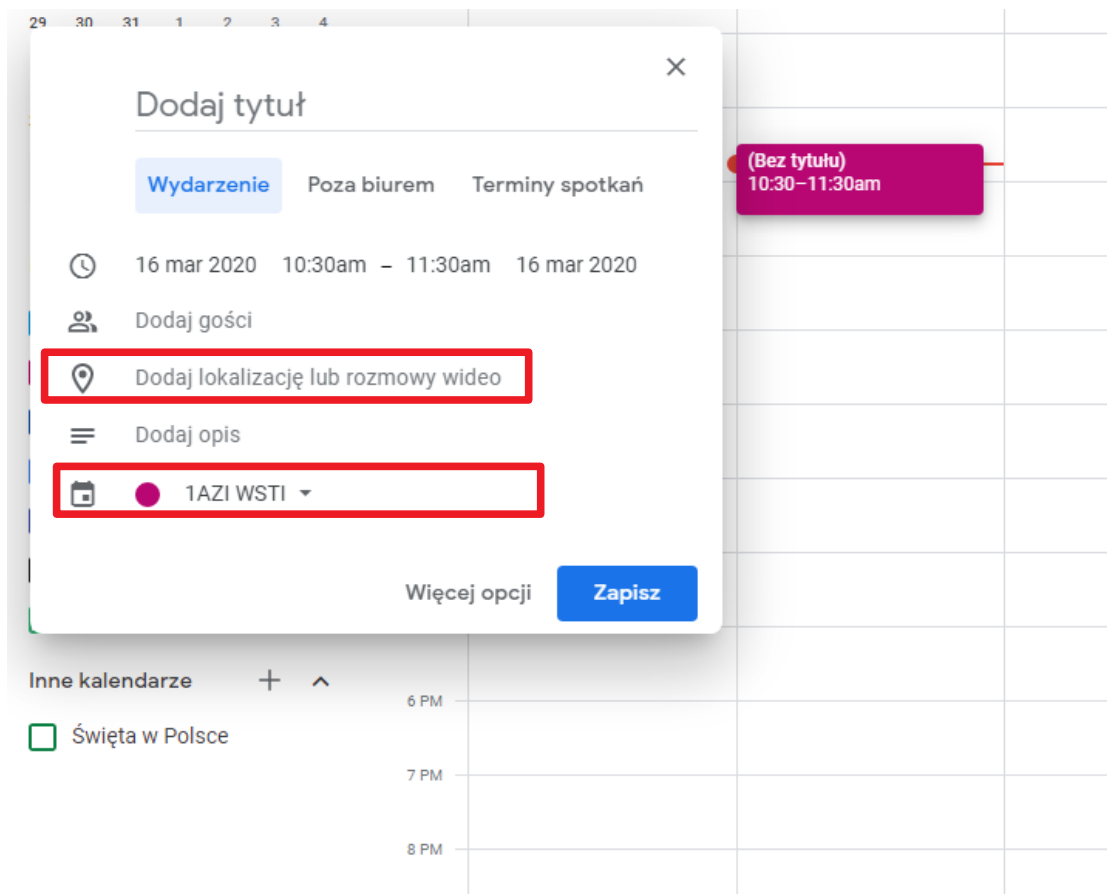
29 30 31 1 2 3 4

Dodaj tytuł

Wydarzenie Poza biurem Terminy spotkań

(Bez tytułu)
10:30–11:30am

16 mar 2020 10:30am – 11:30am 16 mar 2020

Dodaj gości

Dodaj lokalizację lub rozmowy wideo

Dodaj opis

1AZI WSTI

Więcej opcji Zapisz

Inne kalendarze

Święta w Polsce

6 PM

7 PM

8 PM